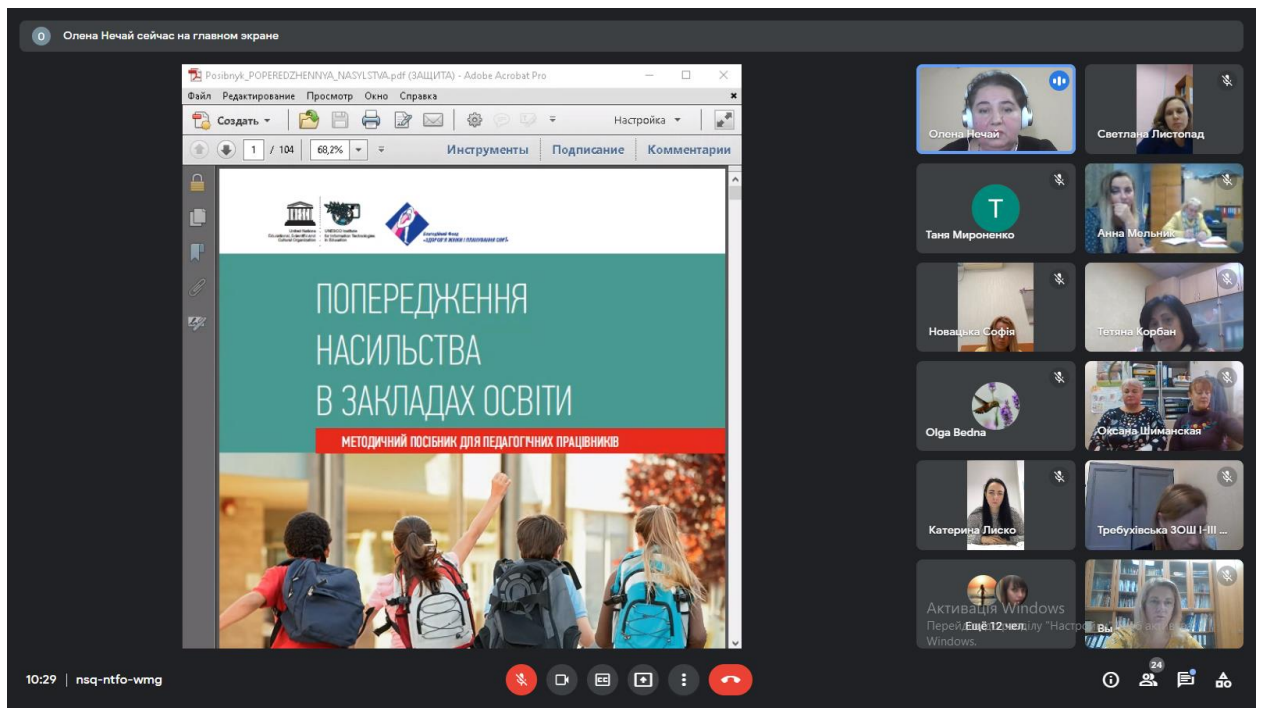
Олена Нечай сейчас на главном экране

Posibnyk_POPEREDZHENNYA_NASYLSTVA.pdf (ЗАЩИТА) - Adobe Acrobat Pro

Файл Редактирование Просмотр Окно Справка

Создать

Настройка

1 / 104 68,2%

Инструменты Подписание Комментарии

United Nations Educational, Scientific and Cultural Organization

UNESCO Institute for Information Technologies in Education

Благодійний Фонд «ЗДОРОВ'Я ЖІНКИ І ПЛАНУВАННЯ СІМ'Ї»

ПОПЕРЕДЖЕННЯ НАСИЛЬСТВА В ЗАКЛАДАХ ОСВІТИ

МЕТОДИЧНИЙ ПОСІБНИК ДЛЯ ПЕДАГОГІЧНИХ ПРАЦІВНИКІВ

Олена Нечай
Светлана Листопад
Таня Мироненко
Анна Мельник
Новацька Софія
Тетяна Корбан
Olga Bedna
Оксана Шиманская
Катерина Лиско
Требухівська ЗОШ I-III ...
Ещё 12 чел.
Вы

Активація Windows
Перейдіть до розділу "Настройки", щоб активувати Windows.

10:29 | nsq-ntfo-wmg

24